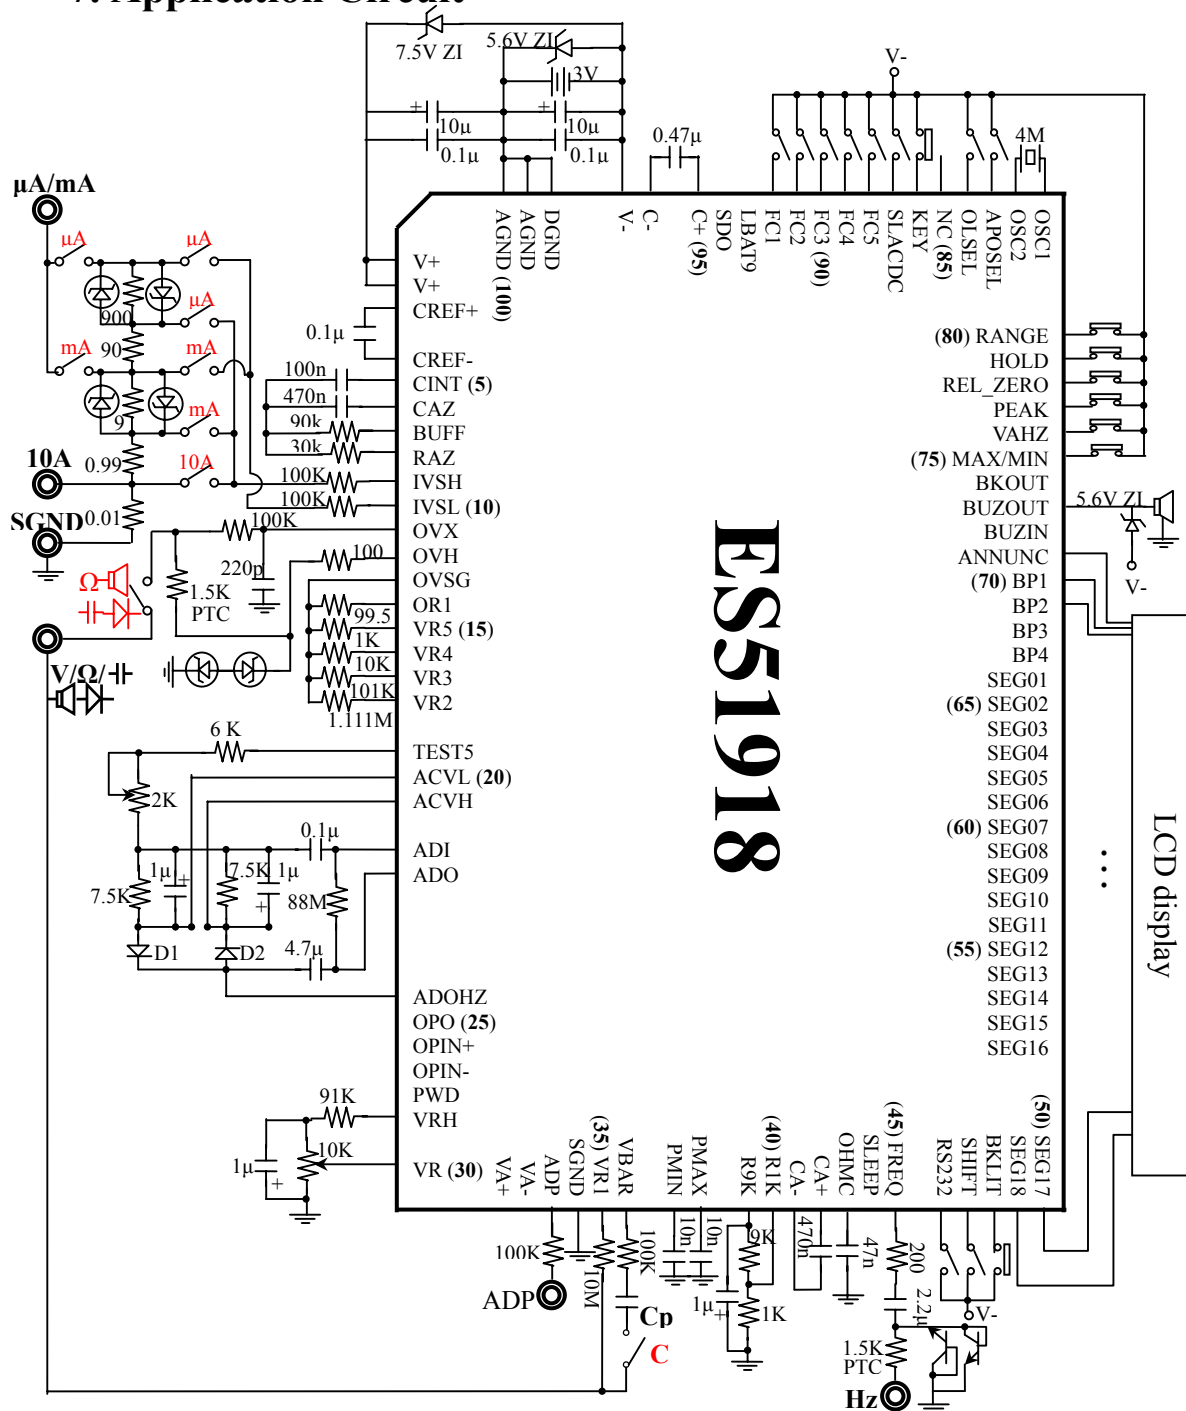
7. Application Circuit

7.5V ZI
5.6V ZI
3V
10µ
0.1µ
10µ
0.1µ
0.47µ
V-
4M

µA/mA
µA
µA
µA
900
90
mA
mA
9
mA
10A
0.99
10A
SGND
0.01
Ω
1.5K
PTC
220p
V/Ω/
0.1µ
100n
470n
90k
30k
100K
100K
100K
100
99.5
1K
10K
101K
1.111M
6 K
2K
7.5K
1µ
7.5K
1µ
0.1µ
88M
D1
D2
4.7µ
91K
1µ
10K

V+
V+
CREF+
CREF-
CINT (5)
CAZ
BUFF
RAZ
IVSH
IVSL (10)
OVX
OVH
OVSG
OR1
VR5 (15)
VR4
VR3
VR2
TEST5
ACVL (20)
ACVH
ADI
ADO
ADOHZ
OPO (25)
OPIN+
OPIN-
PWD
VRH
VR (30)

AGND (100)
AGND
DGND
V-
C-
C+ (95)
SDO
LBAT9
FC1
FC2
FC3 (90)
FC4
FC5
SLACDC
KEY
NC (85)
OLSEL
APOSEL
OSC2
OSC1

(80) RANGE
HOLD
REL_ZERO
PEAK
VAHZ
(75) MAX/MIN
BKOUT
BUZOUT
BUZIN
ANNUNC
(70) BP1
BP2
BP3
BP4
SEG01
(65) SEG02
SEG03
SEG04
SEG05
SEG06
(60) SEG07
SEG08
SEG09
SEG10
SEG11
(55) SEG12
SEG13
SEG14
SEG15
SEG16

ES51918

VA+
VA-
ADP
SGND
(35) VR1
VBAR
PMIN
PMAX
R9K
(40) R1K
CA-
CA+
OHMC
SLEEP
(45) FREQ
RS232
SHIFT
BKLIT
SEG18
(50) SEG17

5.6V ZI
V-
LCD display

100K
ADP
10M
100K
Cp
C
10n
10n
9K
1µ
1K
470n
47n
200
2.2µ
V-
1.5K
PTC
Hz